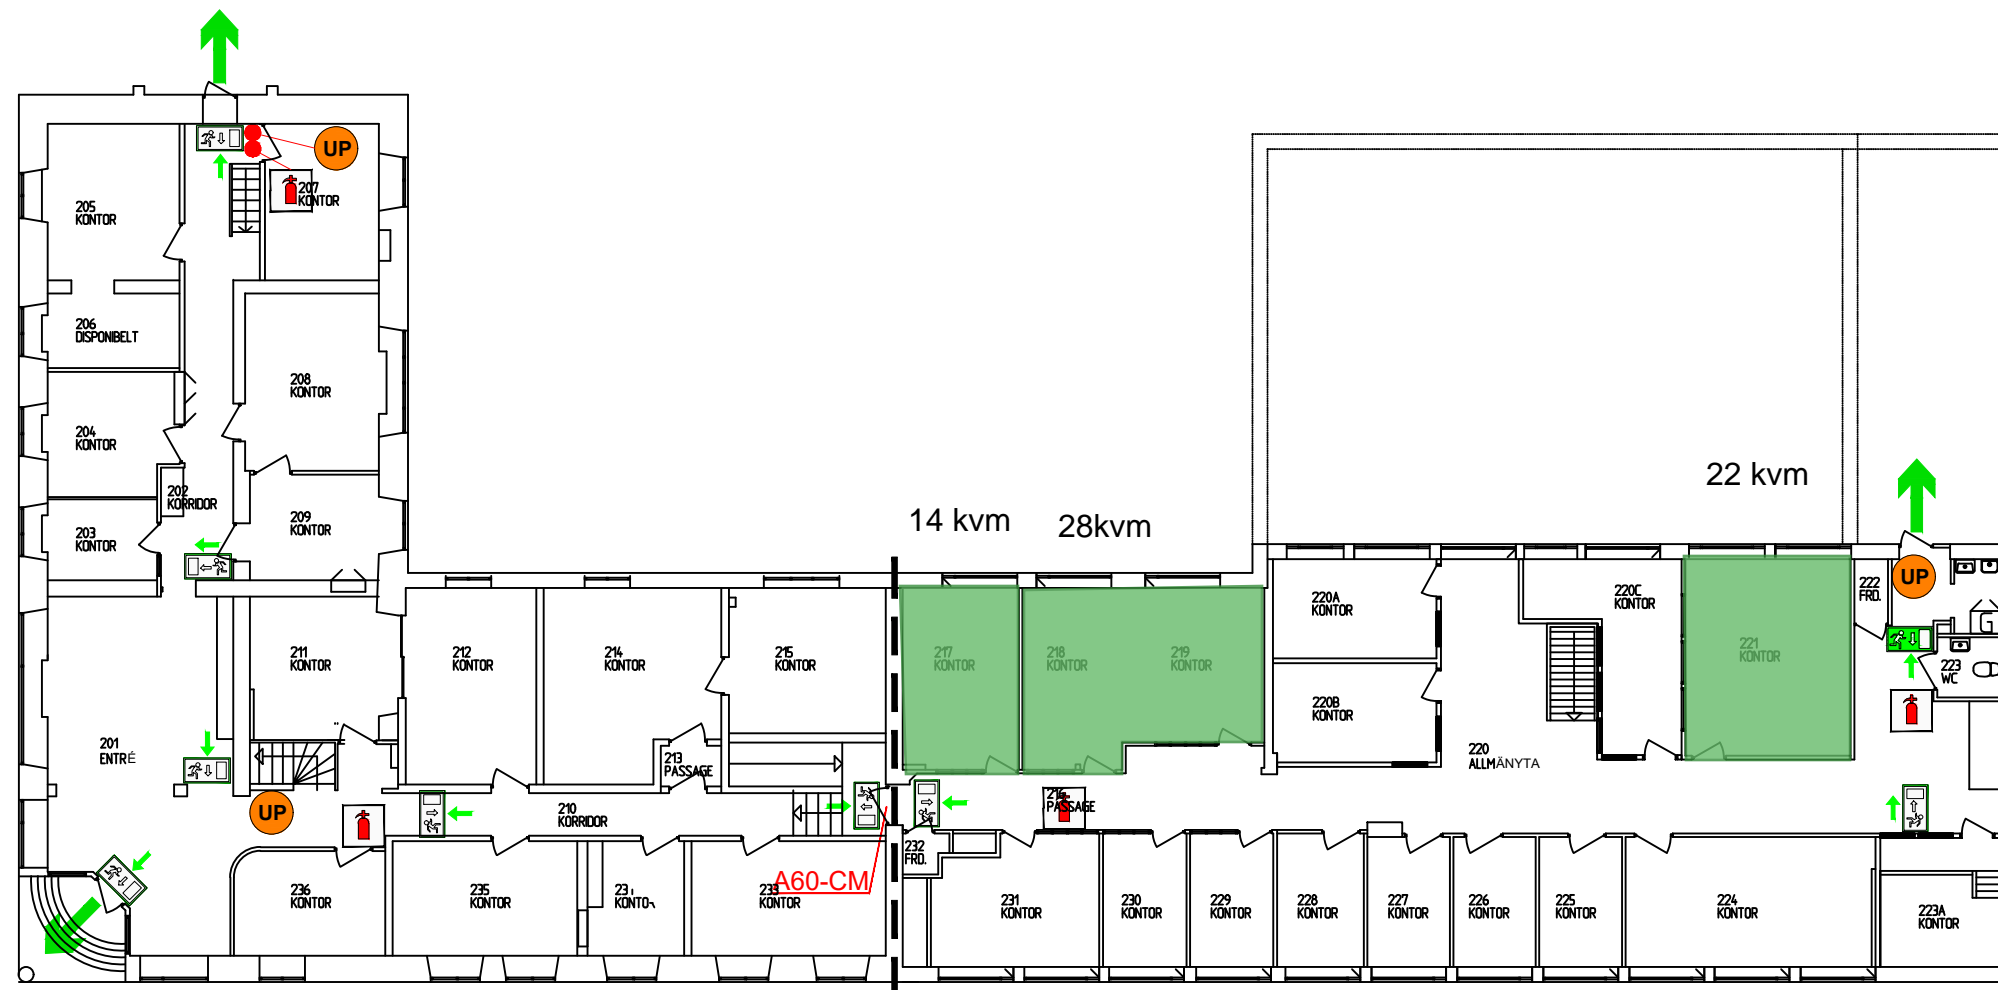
UP

205
KONTOR

207
KONTOR

206
DISPONIBELT

208
KONTOR

204
KONTOR

202
KORRIDOR

209
KONTOR

203
KONTOR

22 kvm

14 kvm

28kvm

UP

222
FRD.

220A
KONTOR

220C
KONTOR

211
KONTOR

212
KONTOR

214
KONTOR

215
KONTOR

217
KONTOR

218
KONTOR

219
KONTOR

221
KONTOR

220B
KONTOR

223
WC

201
ENTRÉ

213
PASSAGE

220
ALLMÄNYTA

210
KORRIDOR

216
PASSAGE

UP

232
FRD.

A60-CM

236
KONTOR

235
KONTOR

23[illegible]
KONTO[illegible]

233
KONTOR

231
KONTOR

230
KONTOR

229
KONTOR

228
KONTOR

227
KONTOR

226
KONTOR

225
KONTOR

224
KONTOR

223A
KONTOR